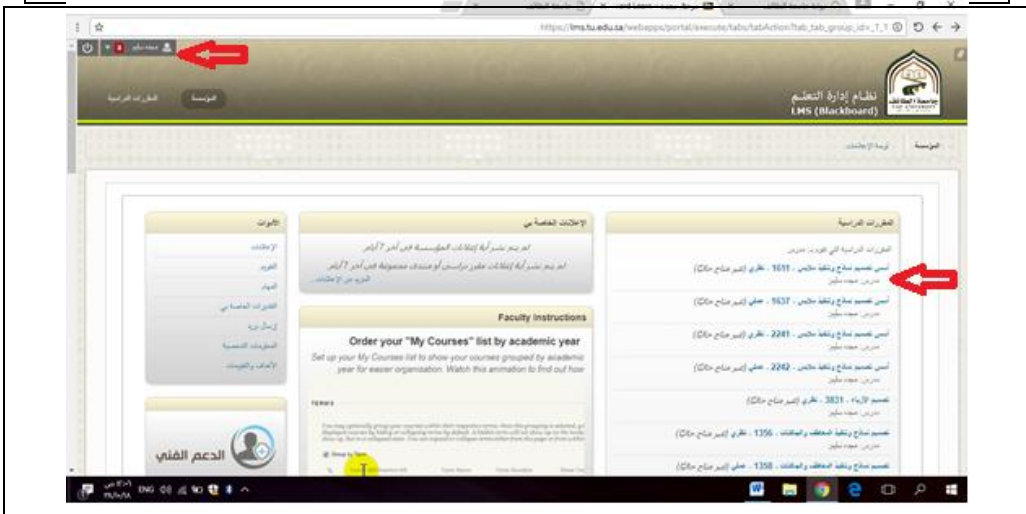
https://lms.tu.edu.sa/webapps/portal/execute/tabs/tabAction?tab_tab_group_id=_1_1

نظام إدارة التعلم
LMS (Blackboard)

المؤسسة
المقررات الدراسية

المؤسسة
لوحة الإعلانات

المقررات الدراسية
المقررات الدراسية التي تقوم بتدريسها: مدرس
أسس تصميم نماذج وتقنية ملابس - 1611 - نظري (غير متاح حاليًا)
مدرس: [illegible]
أسس تصميم نماذج وتقنية ملابس - 1637 - عملي (غير متاح حاليًا)
مدرس: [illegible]
أسس تصميم نماذج وتقنية ملابس - 2241 - نظري (غير متاح حاليًا)
مدرس: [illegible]
أسس تصميم نماذج وتقنية ملابس - 2242 - عملي (غير متاح حاليًا)
مدرس: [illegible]
تصميم الأزياء - 3831 - نظري (غير متاح حاليًا)
مدرس: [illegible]
تصميم نماذج وتقنية المعاطف والجاكيت - 1356 - نظري (غير متاح حاليًا)
مدرس: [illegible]
تصميم نماذج وتقنية المعاطف والجاكيت - 1358 - عملي (غير متاح حاليًا)

الإعلانات الخاصة بي
لم يتم نشر أية إعلانات المؤسسة في آخر 7 أيام.
لم يتم نشر أية إعلانات مقرر دراسي أو منتدى مجتمعية في آخر 7 أيام.
المزيد من الإعلانات...

Faculty Instructions
Order your "My Courses" list by academic year
Set up your My Courses list to show your courses grouped by academic year for easier organization. Watch this animation to find out how

الأدوات
الإعلانات
التقويم
المهام
التقديرات الخاصة بي
إرسال بريد
المعلومات الشخصية
الأهداف والتقييمات

الدعم الفني

ENG